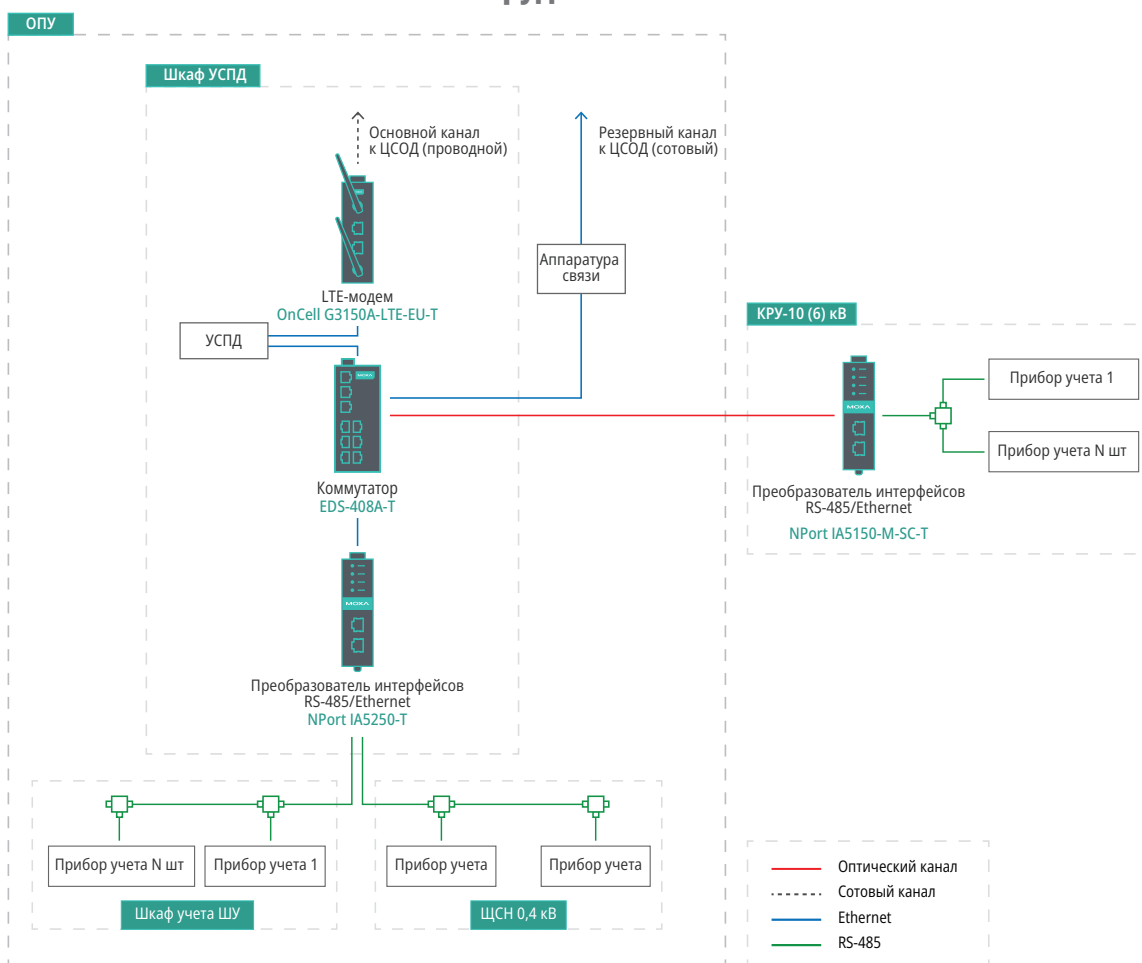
ОПУ

Шкаф УСПД

Основной канал к ЦСОД (проводной)

Резервный канал к ЦСОД (сотовый)

Аппаратура связи

LTE-модем
OnCell G3150A-LTE-EU-T

УСПД

Коммутатор
EDS-408A-T

Преобразователь интерфейсов RS-485/Ethernet
NPort IA5250-T

КРУ-10 (6) кВ

Прибор учета 1

Прибор учета N шт

Преобразователь интерфейсов RS-485/Ethernet
NPort IA5150-M-SC-T

Прибор учета N шт

Прибор учета 1

Прибор учета

Прибор учета

Шкаф учета ШУ

ЩСН 0,4 кВ

Оптический канал
Сотовый канал
Ethernet
RS-485